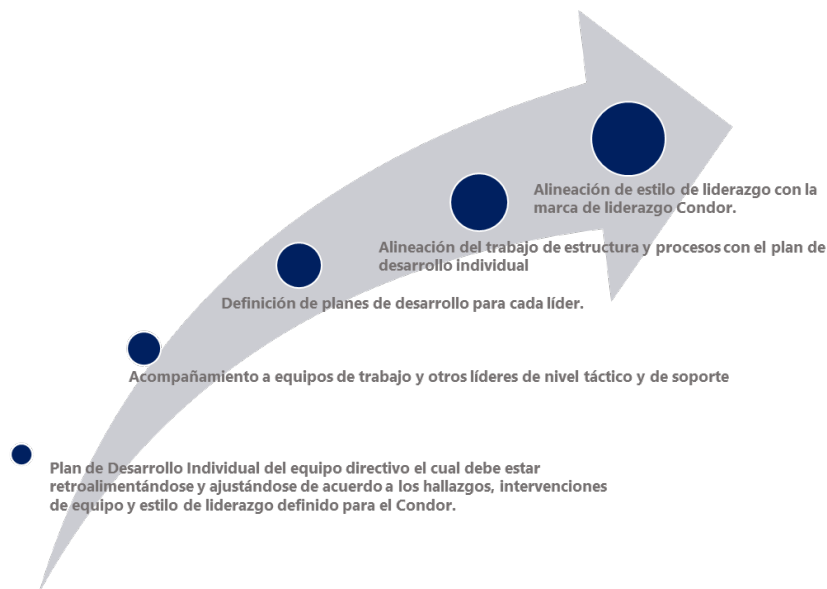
Alineación de estilo de liderazgo con la marca de liderazgo Condor.

Alineación del trabajo de estructura y procesos con el plan de desarrollo individual

Definición de planes de desarrollo para cada líder.

Acompañamiento a equipos de trabajo y otros líderes de nivel táctico y de soporte

Plan de Desarrollo Individual del equipo directivo el cual debe estar retroalimentándose y ajustándose de acuerdo a los hallazgos, intervenciones de equipo y estilo de liderazgo definido para el Condor.